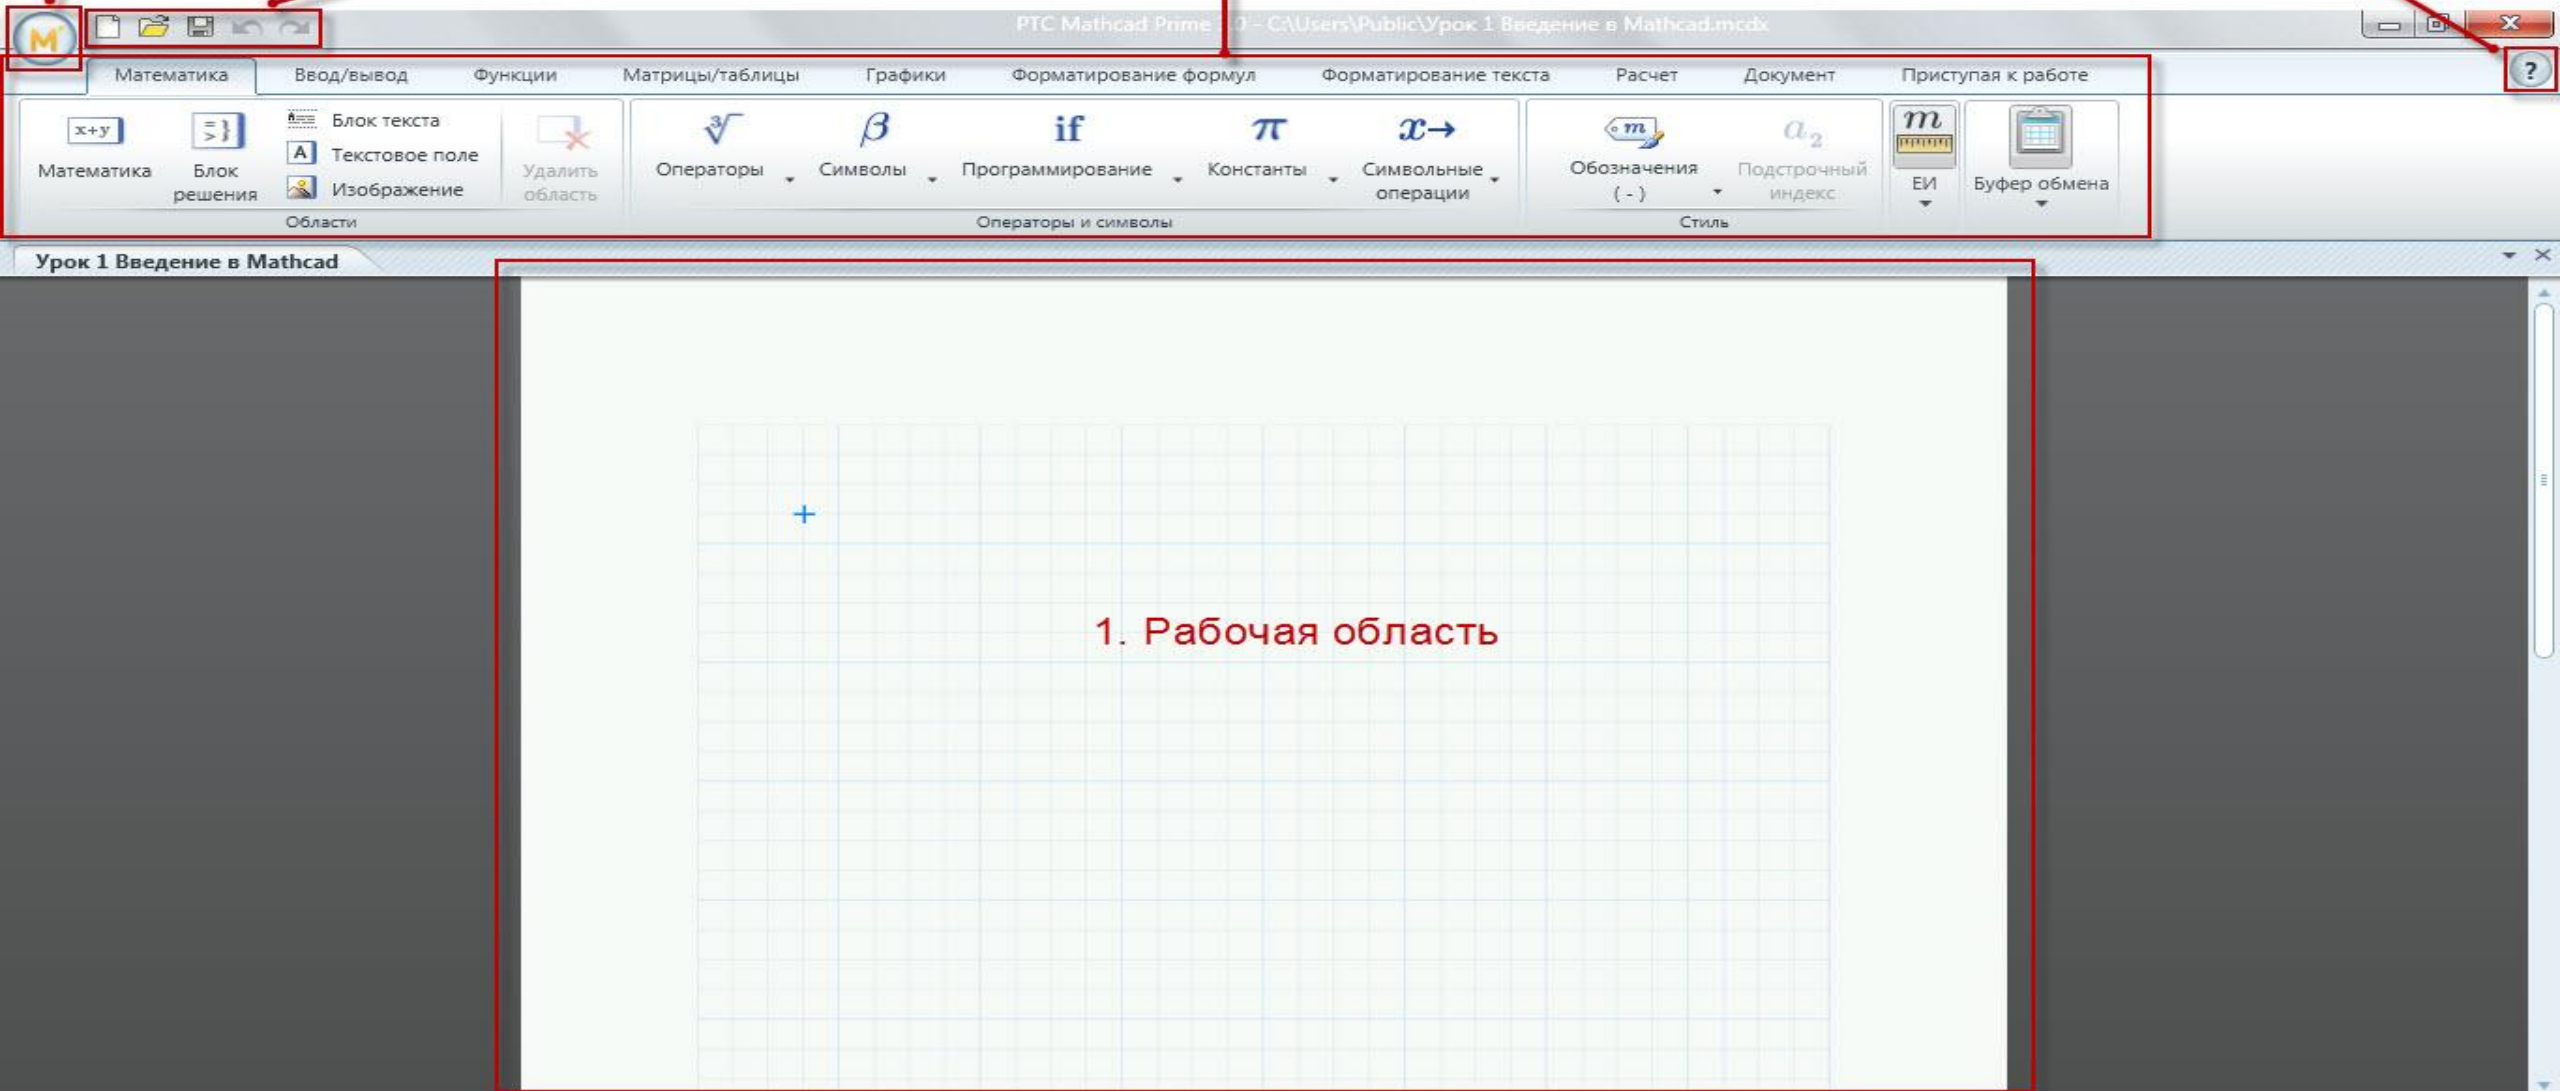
PTC Mathcad Prime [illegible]0 - C:\Users\Public\Урок 1 Введение в Mathcad.mcdx

Математика Ввод/вывод Функции Матрицы/таблицы Графики Форматирование формул Форматирование текста Расчет Документ Приступая к работе

?

x+y Математика

Блок решения

Блок текста

Текстовое поле

Изображение

Удалить область

Области

Операторы

$\beta$ Символы

if Программирование

$\pi$ Константы

$x\rightarrow$ Символьные операции

Операторы и символы

$m$ Обозначения ( - )

$a_2$ Подстрочный индекс

Стиль

$m$ ЕИ

Буфер обмена

Урок 1 Введение в Mathcad

1. Рабочая область